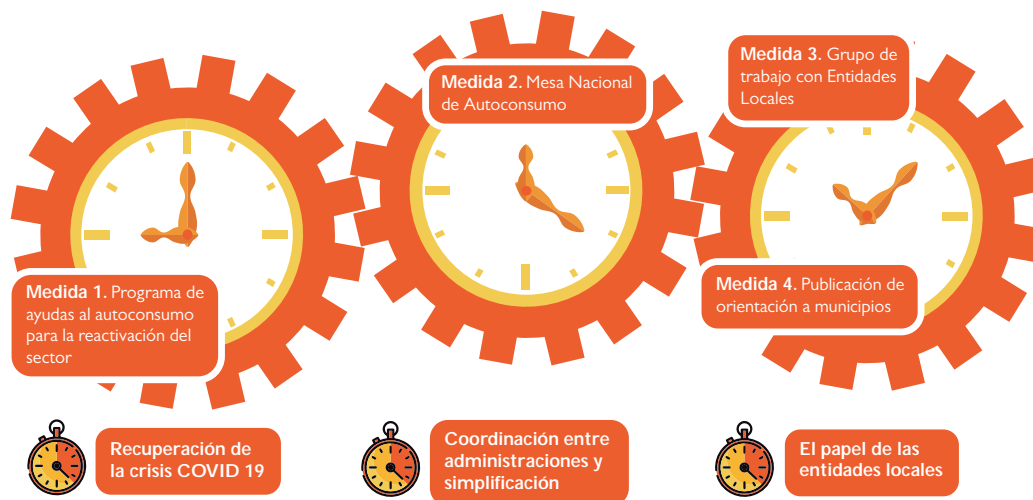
Medida 1. Programa de ayudas al autoconsumo para la reactivación del sector

Medida 2. Mesa Nacional de Autoconsumo

Medida 3. Grupo de trabajo con Entidades Locales

Medida 4. Publicación de orientación a municipios

Recuperación de la crisis COVID 19

Coordinación entre administraciones y simplificación

El papel de las entidades locales